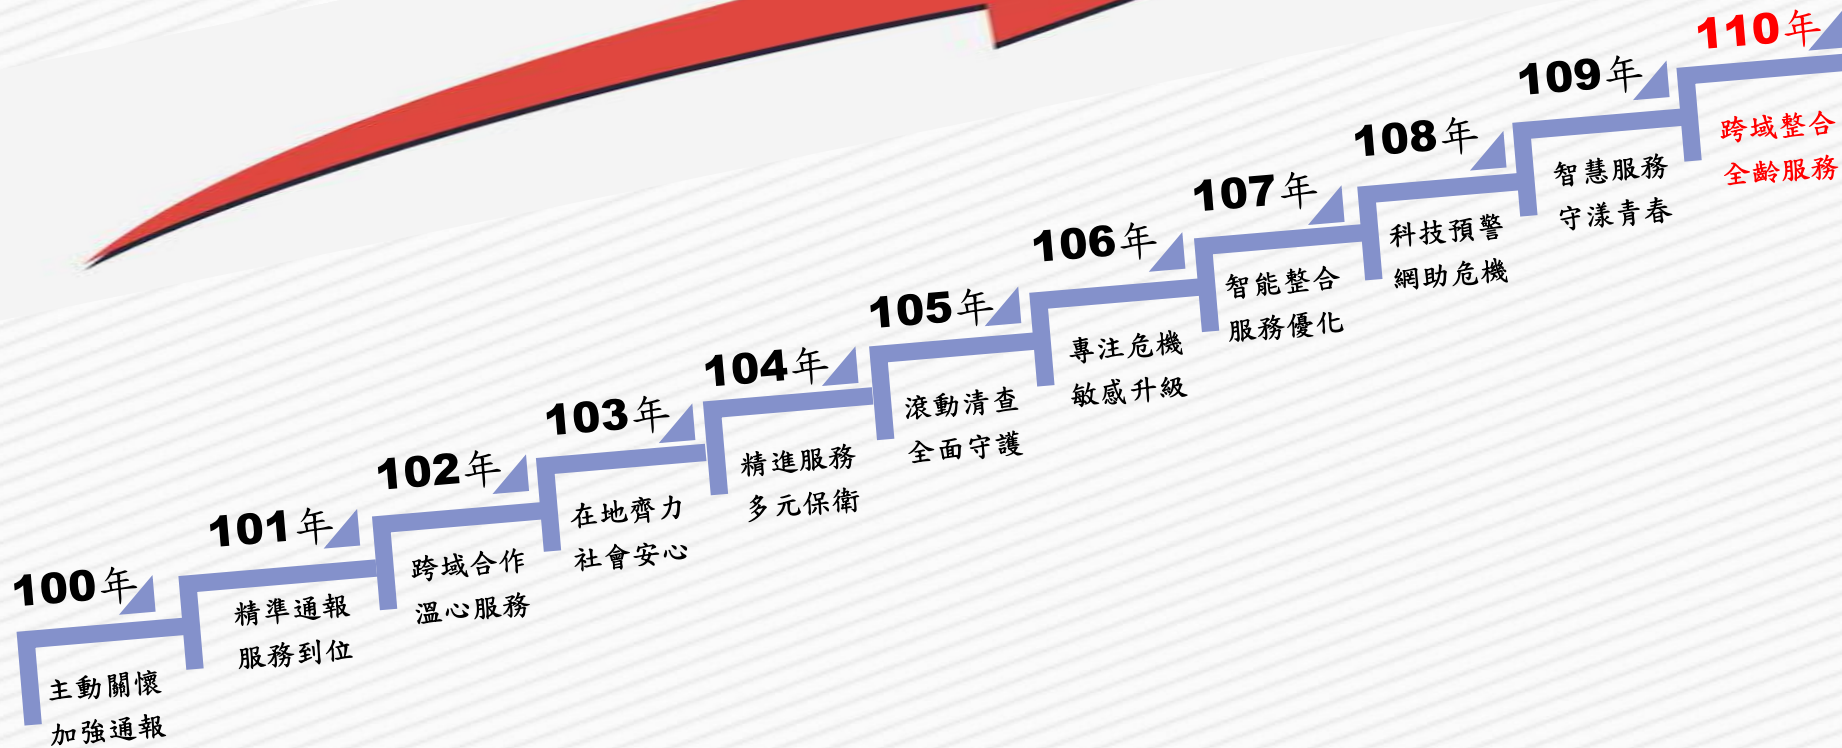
100年
主動關懷
加強通報

101年
精準通報
服務到位

102年
跨域合作
溫心服務

103年
在地齊力
社會安心

104年
精進服務
多元保衛

105年
滾動清查
全面守護

106年
專注危機
敏感升級

107年
智能整合
服務優化

108年
科技預警
網助危機

109年
智慧服務
守漾青春

110年
跨域整合
全齡服務